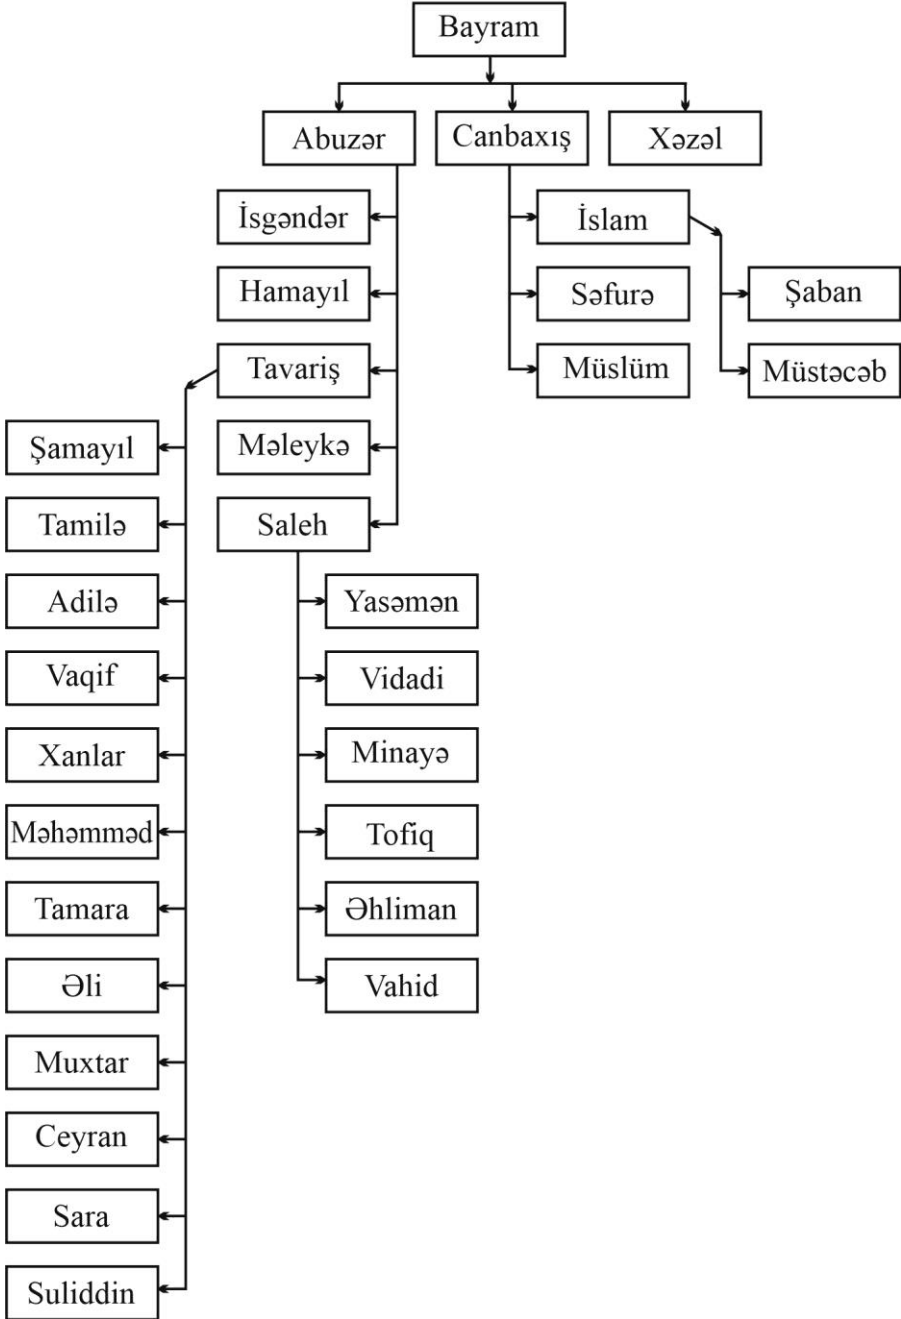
Bayram

Abuzər
Canbaxış
Xəzəl

İsgəndər
Hamayıl
Tavariş
Məleykə
Saleh

İslam
Səfurə
Müslüm

Şaban
Müstəcəb

Şamayıl
Tamilə
Adilə
Vaqif
Xanlar
Məhəmməd
Tamara
Əli
Muxtar
Ceyran
Sara
Suliddin

Yasəmən
Vidadi
Minayə
Tofiq
Əhliman
Vahid